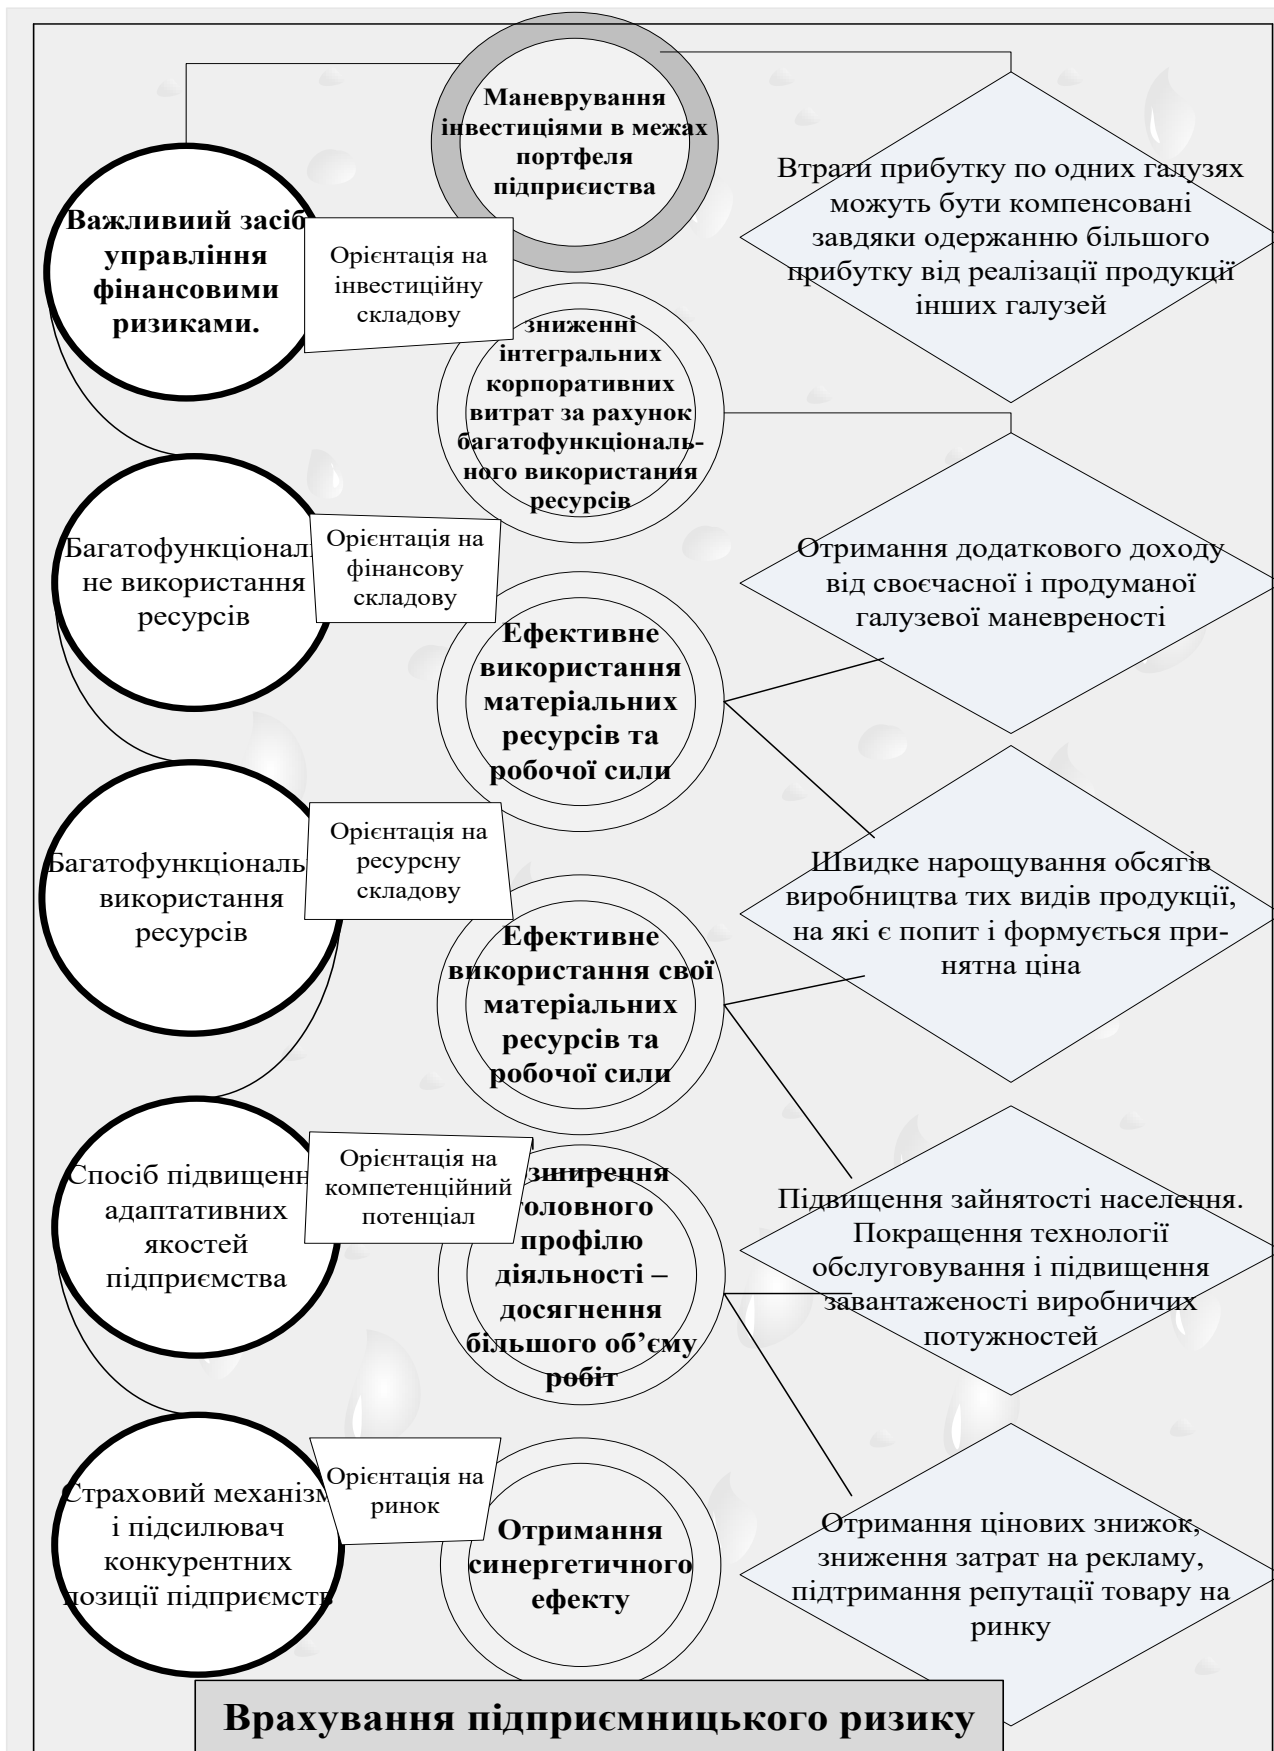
Маневрування інвестиціями в межах портфеля підприєиства

Втрати прибутку по одних галузях можуть бути компенсовані завдяки одержанню більшого прибутку від реалізації продукції інших галузей

Важливиий засіб управління фінансовими ризиками.

Орієнтація на інвестиційну складову

зниженні інтегральних корпоративних витрат за рахунок багатофункціонального використання ресурсів

Багатофункціональне використання ресурсів

Орієнтація на фінансову складову

Отримання додаткового доходу від своєчасної і продуманої галузевої маневреності

Ефективне використання матеріальних ресурсів та робочої сили

Багатофункціональн використання ресурсів

Орієнтація на ресурсну складову

Швидке нарощування обсягів виробництва тих видів продукції, на які є попит і формується прийнятна ціна

Ефективне використання свої матеріальних ресурсів та робочої сили

Спосіб підвищенн адаптативних якостей підприємства

Орієнтація на компетенційний потенціал

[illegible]зширення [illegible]оловного профілю діяльності – досягнення більшого об'єму робіт

Підвищення зайнятості населення. Покращення технології обслуговування і підвищення завантаженості виробничих потужностей

Страховий механізм і підсилювач конкурентних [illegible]озиції підприємств

Орієнтація на ринок

Отримання синергетичного ефекту

Отримання цінових знижок, зниження затрат на рекламу, підтримання репутації товару на ринку

Врахування підприємницького ризику